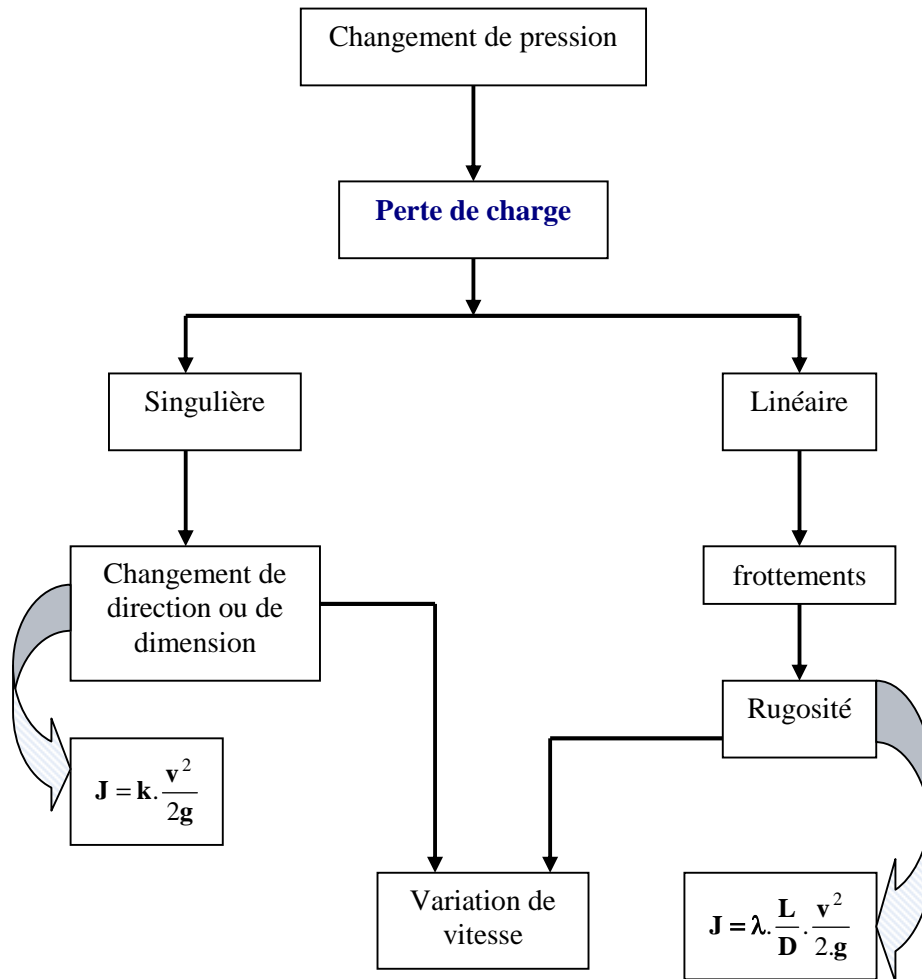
Changement de pression

Perte de charge

Singulière

Linéaire

Changement de direction ou de dimension

frottements

Rugosité

$\mathbf{J} = \mathbf{k}.\frac{\mathbf{v}^2}{2\mathbf{g}}$

Variation de vitesse

$\mathbf{J} = \lambda.\frac{\mathbf{L}}{\mathbf{D}}.\frac{\mathbf{v}^2}{2.\mathbf{g}}$